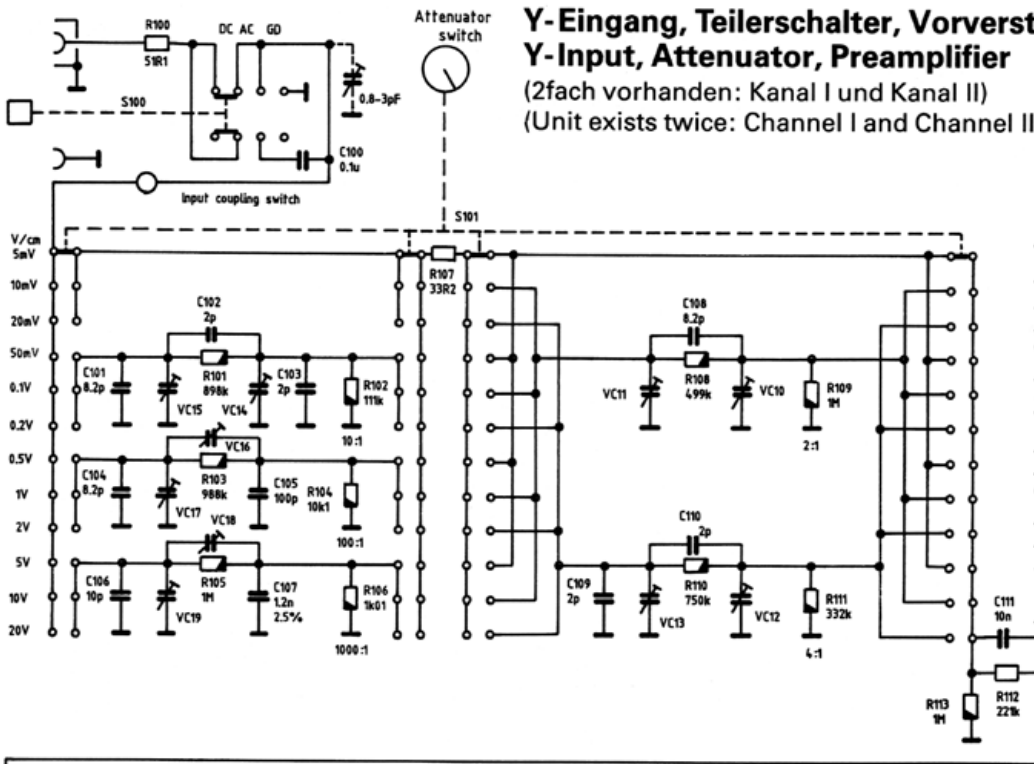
Y-Eingang, Teilerschalter, Vorverst
Y-Input, Attenuator, Preamplifier
(2fach vorhanden: Kanal I und Kanal II)
(Unit exists twice: Channel I and Channel II

Attenuator switch

R100
51R1
DC AC GD
0.8–3pF
S100
C100
0.1u
Input coupling switch
S101

V/cm
5mV
10mV
20mV
50mV
0.1V
0.2V
0.5V
1V
2V
5V
10V
20V

C102
2p
C101
8.2p
R101
898k
C103
2p
R102
111k
VC15
VC14
10:1
VC16
C104
8.2p
R103
988k
C105
100p
R104
10k1
VC17
VC18
100:1
C106
10p
R105
1M
C107
1,2n
2.5%
R106
1k01
VC19
1000:1

R107
33R2

C108
8.2p
VC11
R108
499k
VC10
R109
1M
2:1

C110
2p
C109
2p
R110
750k
VC13
VC12
R111
332k
4:1

C111
10n
R113
1M
R112
221k